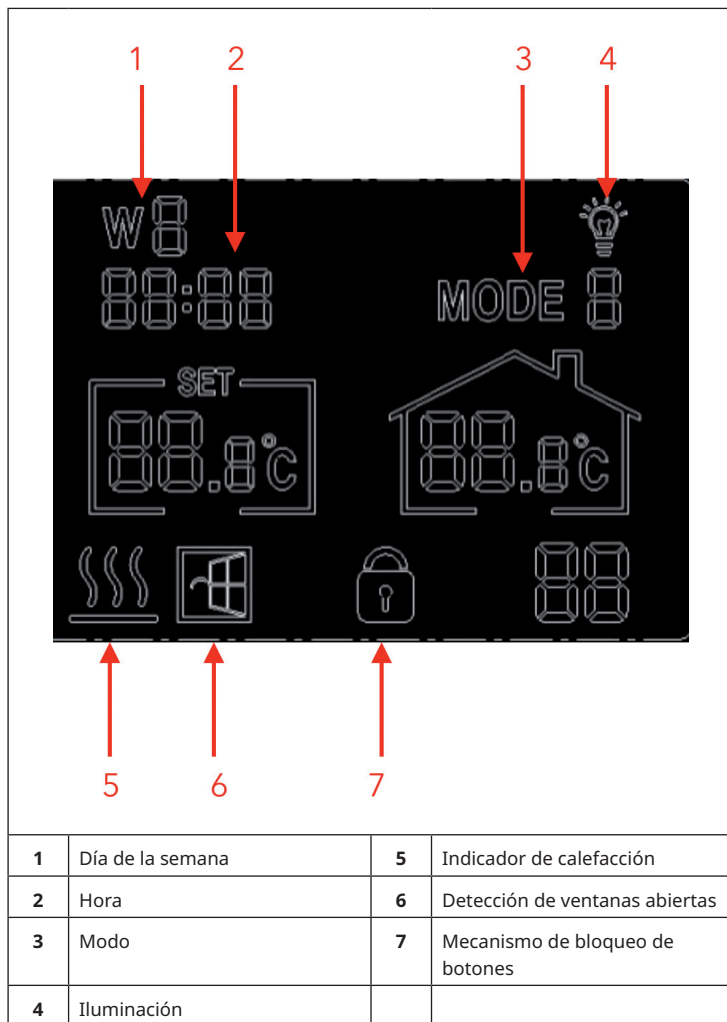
1 2 3 4

W8

88:88

MODE 8

SET

88.8°C

88.8°C

88

5 6 7

| | | | |
|---|---|---|---|
| **1** | Día de la semana | **5** | Indicador de calefacción |
| **2** | Hora | **6** | Detección de ventanas abiertas |
| **3** | Modo | **7** | Mecanismo de bloqueo de botones |
| **4** | Iluminación | | |